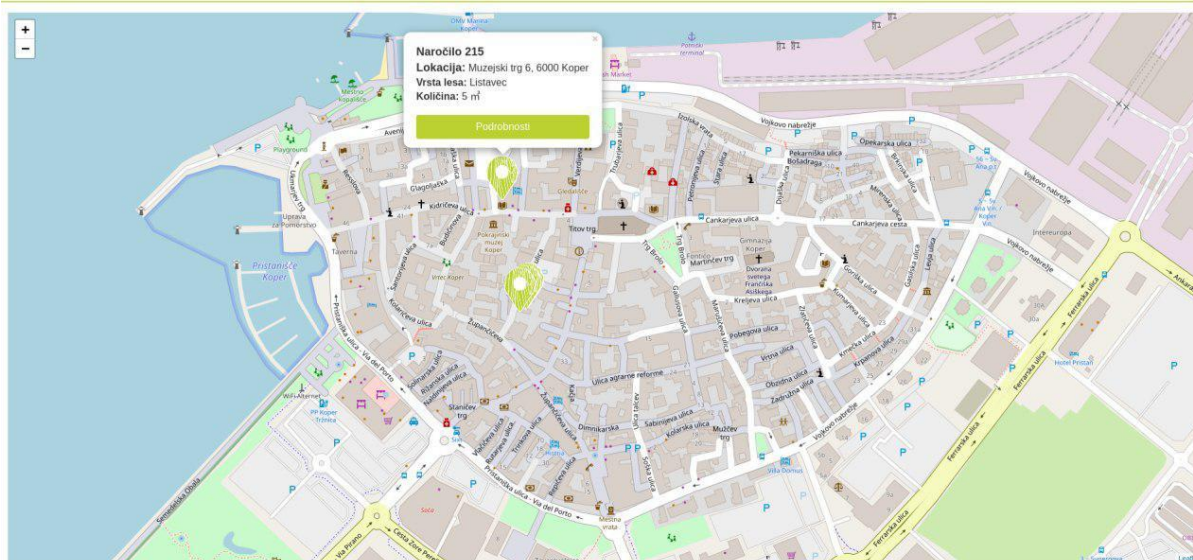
+
−

Naročilo 215
Lokacija: Muzejski trg 6, 6000 Koper
Vrsta lesa: Listavec
Količina: 5 m$^3$
Podrobnosti

Mestno kopališče
Playground
Ukmarjev trg
Upravа za Pomorstvo
Taverna
Pristanišče Koper
Glagoljaška
Kidričeva ulica
Budičinova
Pokrajinski muzej Koper
Titov trg
Gledališče
Verdijeva
Trubarjeva ulica
Vitec Koper
Kolarčeva ulica
Županičeva
Pristaniška ulica - Via del Porto
Solinarska ulica
Ribiška ulica
Staničev trg
Ulica agrarne reforme
Dimnikarska
Sabinijeva ulica
Kolarska ulica
Mužčev trg
Vila Domus
Mestna vrata
Soca
Semedelska Obala
Via Pirano
Cesta Zore Perello
PP Koper Tržnica
WiFi-Alternet
Pristaniška ulica - Via del Porto
Cankarjeva ulica
Cankarjeva cesta
Trg Brolo
Fontico
Martinčev trg
Gimnazija
Dvorana svetega Frančiška Asiškega
Kreljeva ulica
Pobegova ulica
Vrtna ulica
Obzidna ulica
Zadružna ulica
Vojkovo nabrežje
Pekarniška ulica
Bošadraga
Opekarska ulica
Izolska vrata
Pentonjeva ulica
Gramscijev trg
Gortanov trg
Kreljeva ulica
Gallusova ulica
Levstikova ulica
Gorička ulica
Kumarjeva ulica
Kreljeva ulica
Krpanova ulica
Ferrarska ulica
Hotel Pristan
Intereuropa
Vojkovo nabrežje
Potniški terminal
Market
OMV Marina Koper